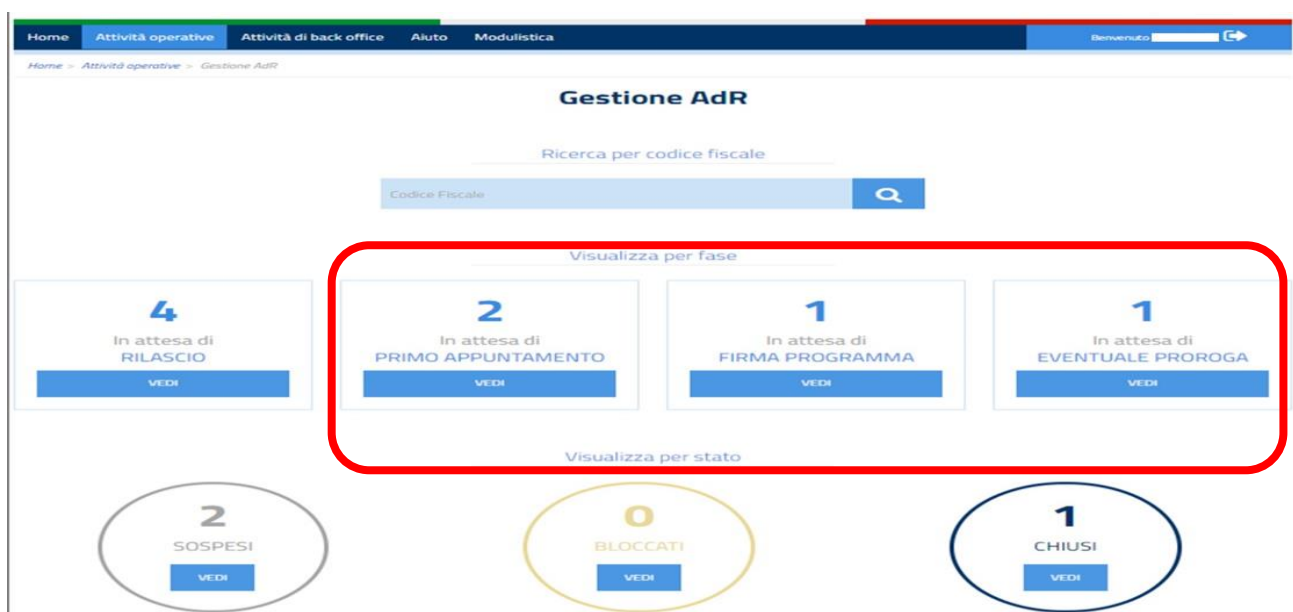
Home Attività operative Attività di back office Aiuto Modulistica

Benvenuto

Home > Attività operative > Gestione AdR

Gestione AdR

Ricerca per codice fiscale

Codice Fiscale

Visualizza per fase

4
In attesa di
RILASCIO
VEDI

2
In attesa di
PRIMO APPUNTAMENTO
VEDI

1
In attesa di
FIRMA PROGRAMMA
VEDI

1
In attesa di
EVENTUALE PROROGA
VEDI

Visualizza per stato

2
SOSPESI
VEDI

0
BLOCCATI
VEDI

1
CHIUSI
VEDI